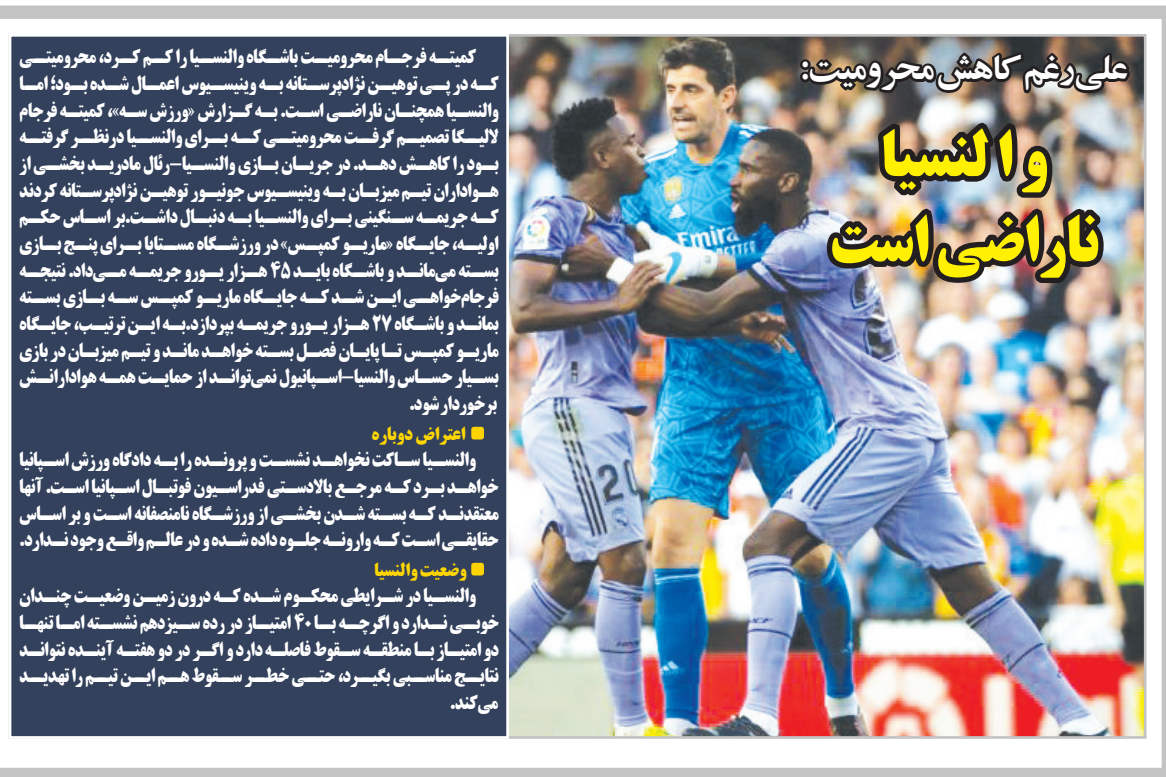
علی‌رغم کاهش محرومیت:

والنسیا ناراضی است

کمیته فرجام محرومیت باشگاه والنسیا را کم کرد، محرومیتی که در پی توهین نژادپرستانه به وینیسیوس اعمال شده بود؛ اما والنسیا همچنان ناراضی است. به گزارش «ورزش سه»، کمیته فرجام لالیگا تصمیم گرفت محرومیتی که برای والنسیا درنظر گرفته بود را کاهش دهد. در جریان بازی والنسیا-رئال مادرید بخشی از هواداران تیم میزبان به وینیسیوس جونیور توهین نژادپرستانه کردند که جریمه سنگینی برای والنسیا به دنبال داشت.بر اساس حکم اولیه، جایگاه «ماریو کمپس» در ورزشگاه مستایا برای پنج بازی بسته می‌ماند و باشگاه باید ۴۵ هزار یورو جریمه می‌داد. نتیجه فرجام‌خواهی این شد که جایگاه ماریو کمپس سه بازی بسته بماند و باشگاه ۲۷ هزار یورو جریمه بپردازد.به این ترتیب، جایگاه ماریو کمپس تا پایان فصل بسته خواهد ماند و تیم میزبان در بازی بسیار حساس والنسیا-اسپانیول نمی‌تواند از حمایت همه هوادارانش برخوردار شود.

اعتراض دوباره
والنسیا ساکت نخواهد نشست و پرونده را به دادگاه ورزش اسپانیا خواهد برد که مرجع بالادستی فدراسیون فوتبال اسپانیا است. آنها معتقدند که بسته شدن بخشی از ورزشگاه نامنصفانه است و بر اساس حقایقی است که وارونه جلوه داده شده و در عالم واقع وجود ندارد.

وضعیت والنسیا
والنسیا در شرایطی محکوم شده که درون زمین وضعیت چندان خوبی ندارد و اگرچه با ۴۰ امتیاز در رده سیزدهم نشسته اما تنها دو امتیاز با منطقه سقوط فاصله دارد و اگر در دو هفته آینده نتواند نتایج مناسبی بگیرد، حتی خطر سقوط هم این تیم را تهدید می‌کند.